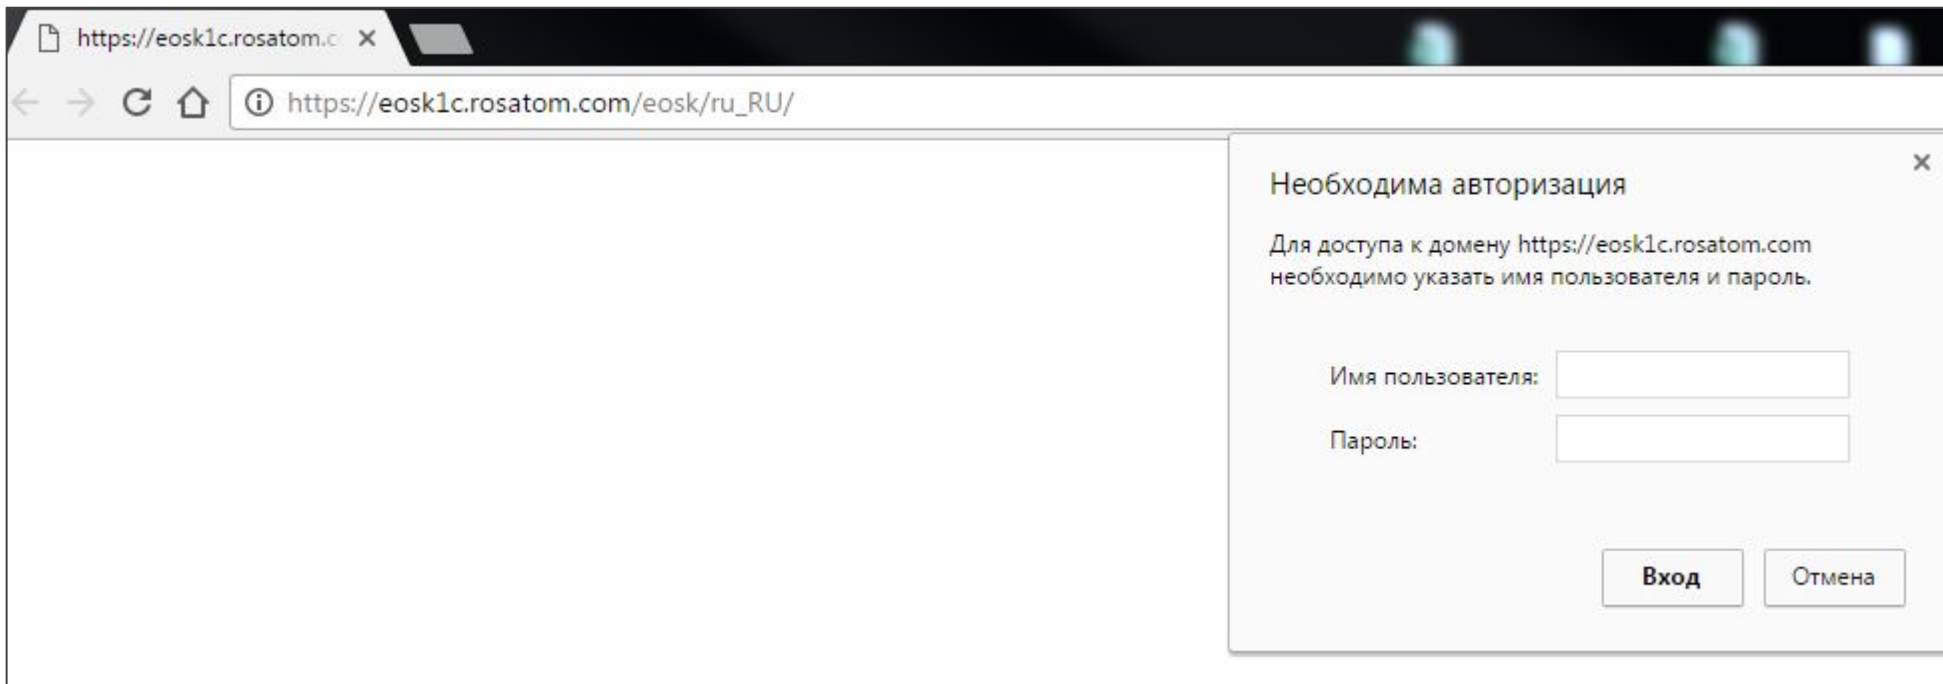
https://eosk1c.rosatom.c ×

https://eosk1c.rosatom.com/eosk/ru_RU/

×

Необходима авторизация

Для доступа к домену https://eosk1c.rosatom.com необходимо указать имя пользователя и пароль.

Имя пользователя:

Пароль:

Вход

Отмена